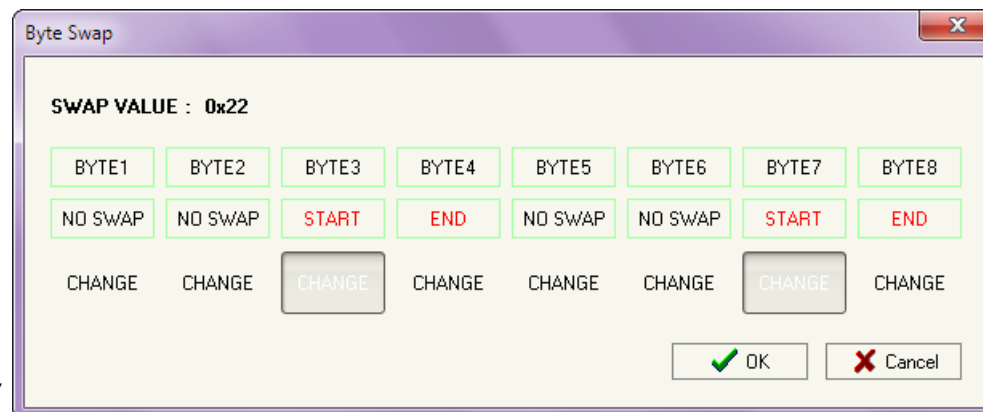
Byte Swap

SWAP VALUE : 0x22

| BYTE1 | BYTE2 | BYTE3 | BYTE4 | BYTE5 | BYTE6 | BYTE7 | BYTE8 |
|---|---|---|---|---|---|---|---|
| NO SWAP | NO SWAP | START | END | NO SWAP | NO SWAP | START | END |
| CHANGE | CHANGE | CHANGE | CHANGE | CHANGE | CHANGE | CHANGE | CHANGE |

OK Cancel